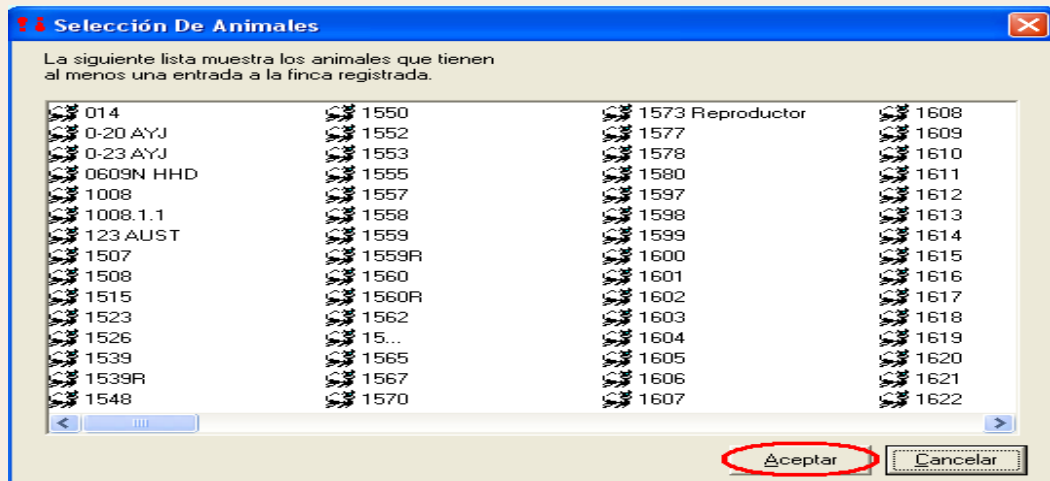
Selección De Animales

La siguiente lista muestra los animales que tienen al menos una entrada a la finca registrada.

014
0-20 AYJ
0-23 AYJ
0609N HHD
1008
1008.1.1
123 AUST
1507
1508
1515
1523
1526
1539
1539R
1548

1550
1552
1553
1555
1557
1558
1559
1559R
1560
1560R
1562
15...
1565
1567
1570

1573 Reproductor
1577
1578
1580
1597
1598
1599
1600
1601
1602
1603
1604
1605
1606
1607

1608
1609
1610
1611
1612
1613
1614
1615
1616
1617
1618
1619
1620
1621
1622

Aceptar
Cancelar